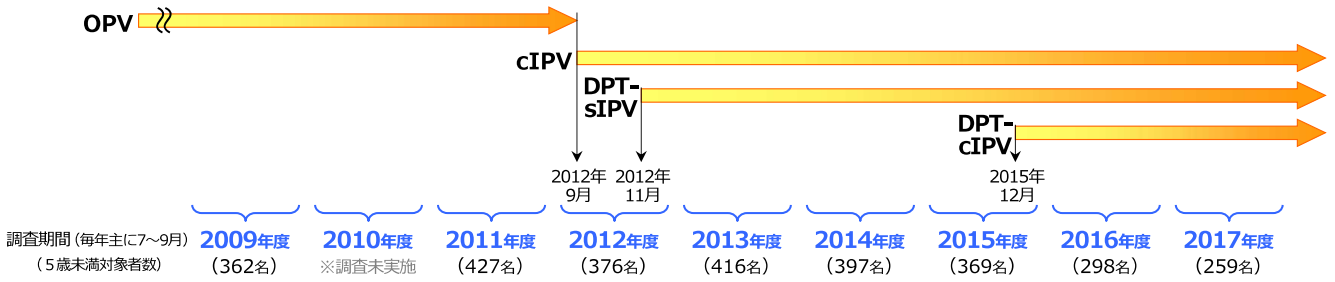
OPV

cIPV

DPT-sIPV

DPT-cIPV

2012年9月

2012年11月

2015年12月

調査期間（毎年主に7～9月）
（５歳未満対象者数）

| 2009年度 | 2010年度 | 2011年度 | 2012年度 | 2013年度 | 2014年度 | 2015年度 | 2016年度 | 2017年度 |
|---|---|---|---|---|---|---|---|---|
| （362名） | ※調査未実施 | （427名） | （376名） | （416名） | （397名） | （369名） | （298名） | （259名） |